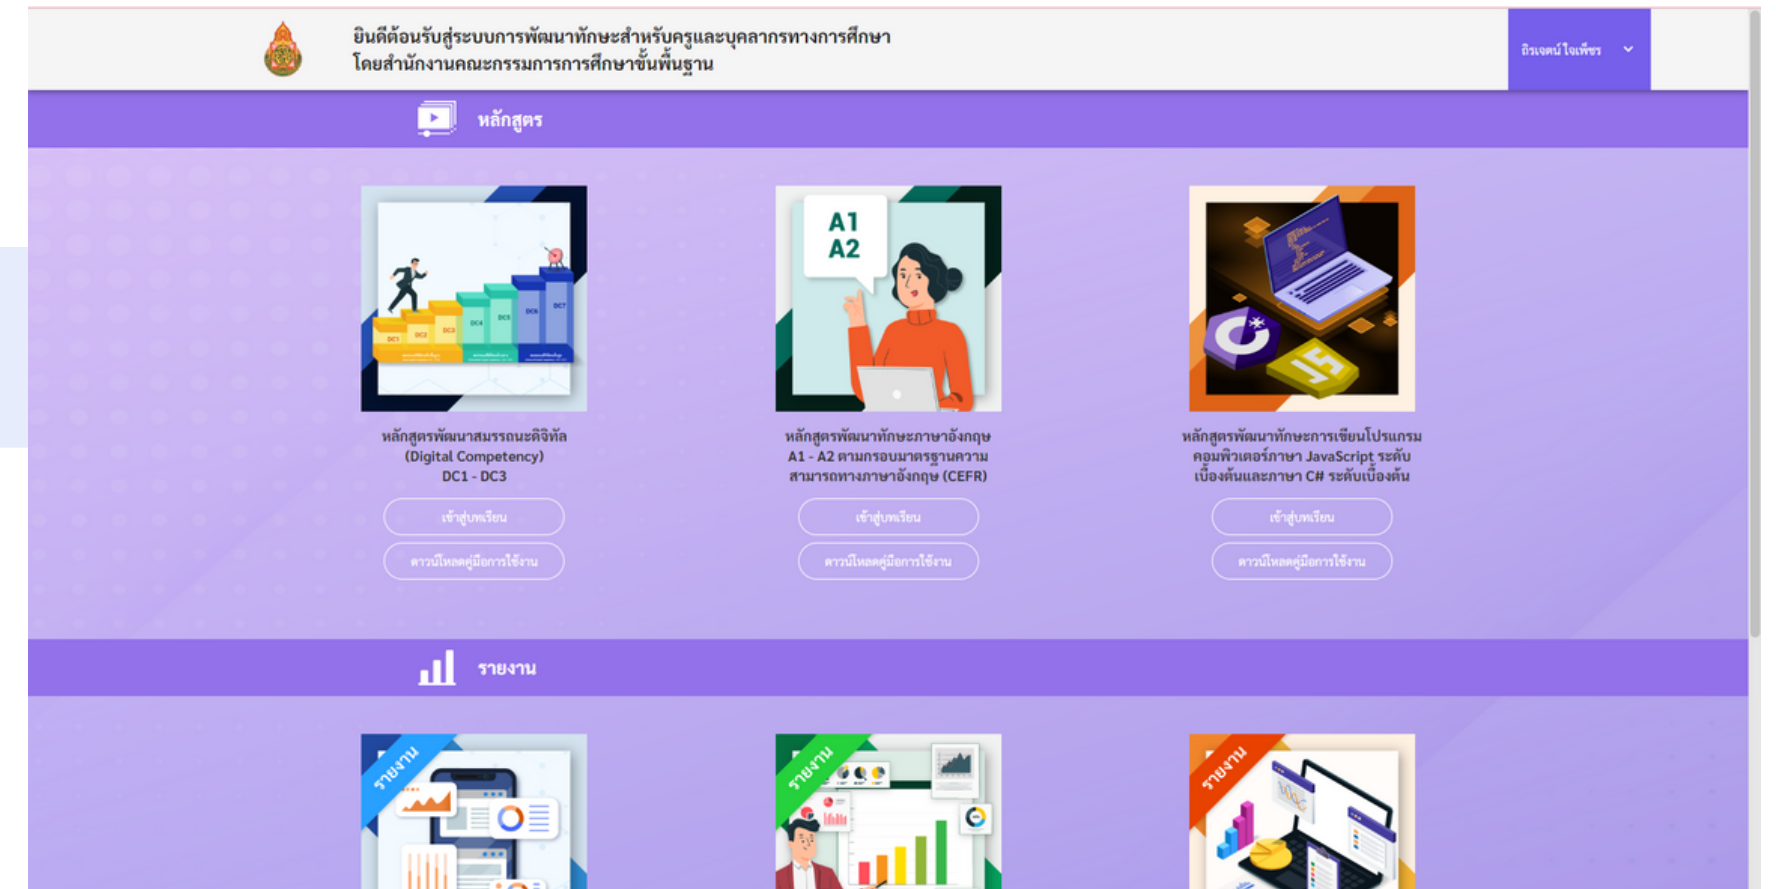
ยินดีต้อนรับสู่ระบบการพัฒนาทักษะสำหรับครูและบุคลากรทางการศึกษา
โดยสำนักงานคณะกรรมการการศึกษาขั้นพื้นฐาน

อิเจษน์ ใจเพ็ชร

หลักสูตร

A1
A2

DC1 DC2 DC3 DC4 DC5 DC6 DC7

หลักสูตรพัฒนาสมรรถนะดิจิทัล (Digital Competency) DC1 - DC3

เข้าสู่บทเรียน

ดาวน์โหลดคู่มือการใช้งาน

หลักสูตรพัฒนาทักษะภาษาอังกฤษ A1 - A2 ตามกรอบมาตรฐานความสามารถทางภาษาอังกฤษ (CEFR)

เข้าสู่บทเรียน

ดาวน์โหลดคู่มือการใช้งาน

หลักสูตรพัฒนาทักษะการเขียนโปรแกรมคอมพิวเตอร์ภาษา JavaScript ระดับเบื้องต้นและภาษา C# ระดับเบื้องต้น

เข้าสู่บทเรียน

ดาวน์โหลดคู่มือการใช้งาน

รายงาน

รายงาน

รายงาน

รายงาน